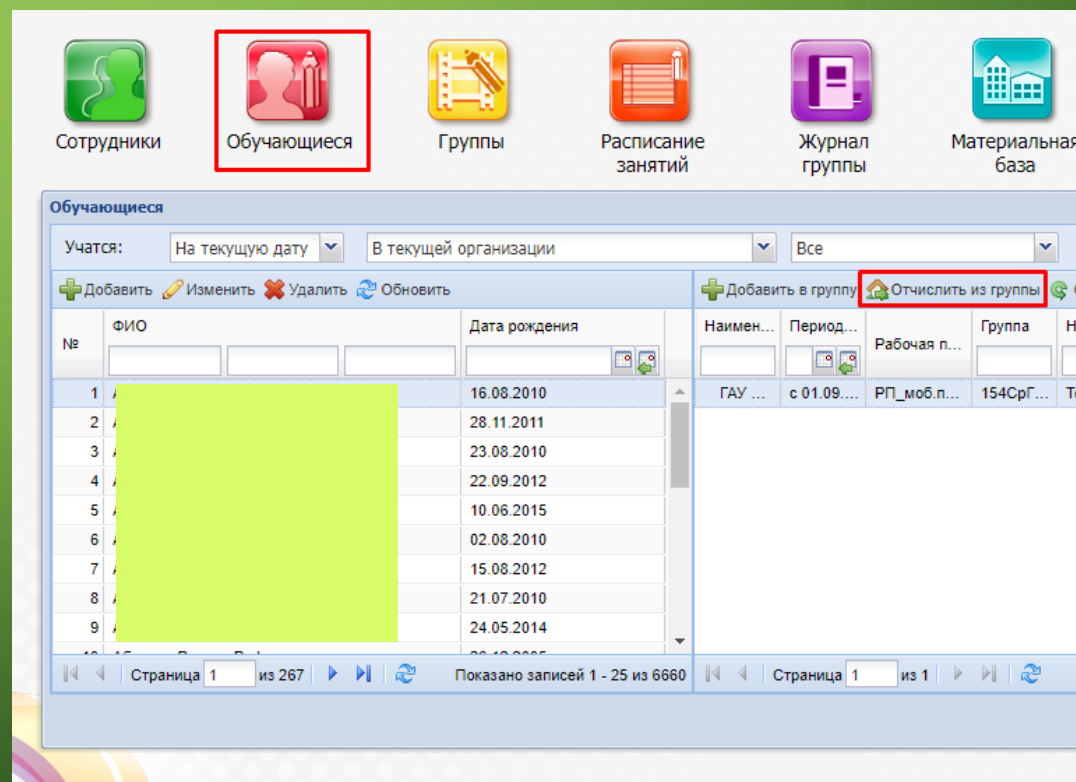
Сотрудники Обучающиеся Группы Расписание занятий Журнал группы Материальная база

Обучающиеся

Учатся: На текущую дату | В текущей организации | Все

Добавить Изменить Удалить Обновить

| № | ФИО | Дата рождения |
|---|---|---|
| 1 | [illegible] | 16.08.2010 |
| 2 | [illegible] | 28.11.2011 |
| 3 | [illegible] | 23.08.2010 |
| 4 | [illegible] | 22.09.2012 |
| 5 | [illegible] | 10.06.2015 |
| 6 | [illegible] | 02.08.2010 |
| 7 | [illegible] | 15.08.2012 |
| 8 | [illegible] | 21.07.2010 |
| 9 | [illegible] | 24.05.2014 |

Страница 1 из 267 Показано записей 1 - 25 из 6660

Добавить в группу Отчислить из группы

| Наимен... | Период... | Рабочая п... | Группа | Н |
|---|---|---|---|---|
| ГАУ ... | с 01.09.... | РП_моб.п... | 154СрГ... | Т |

Страница 1 из 1